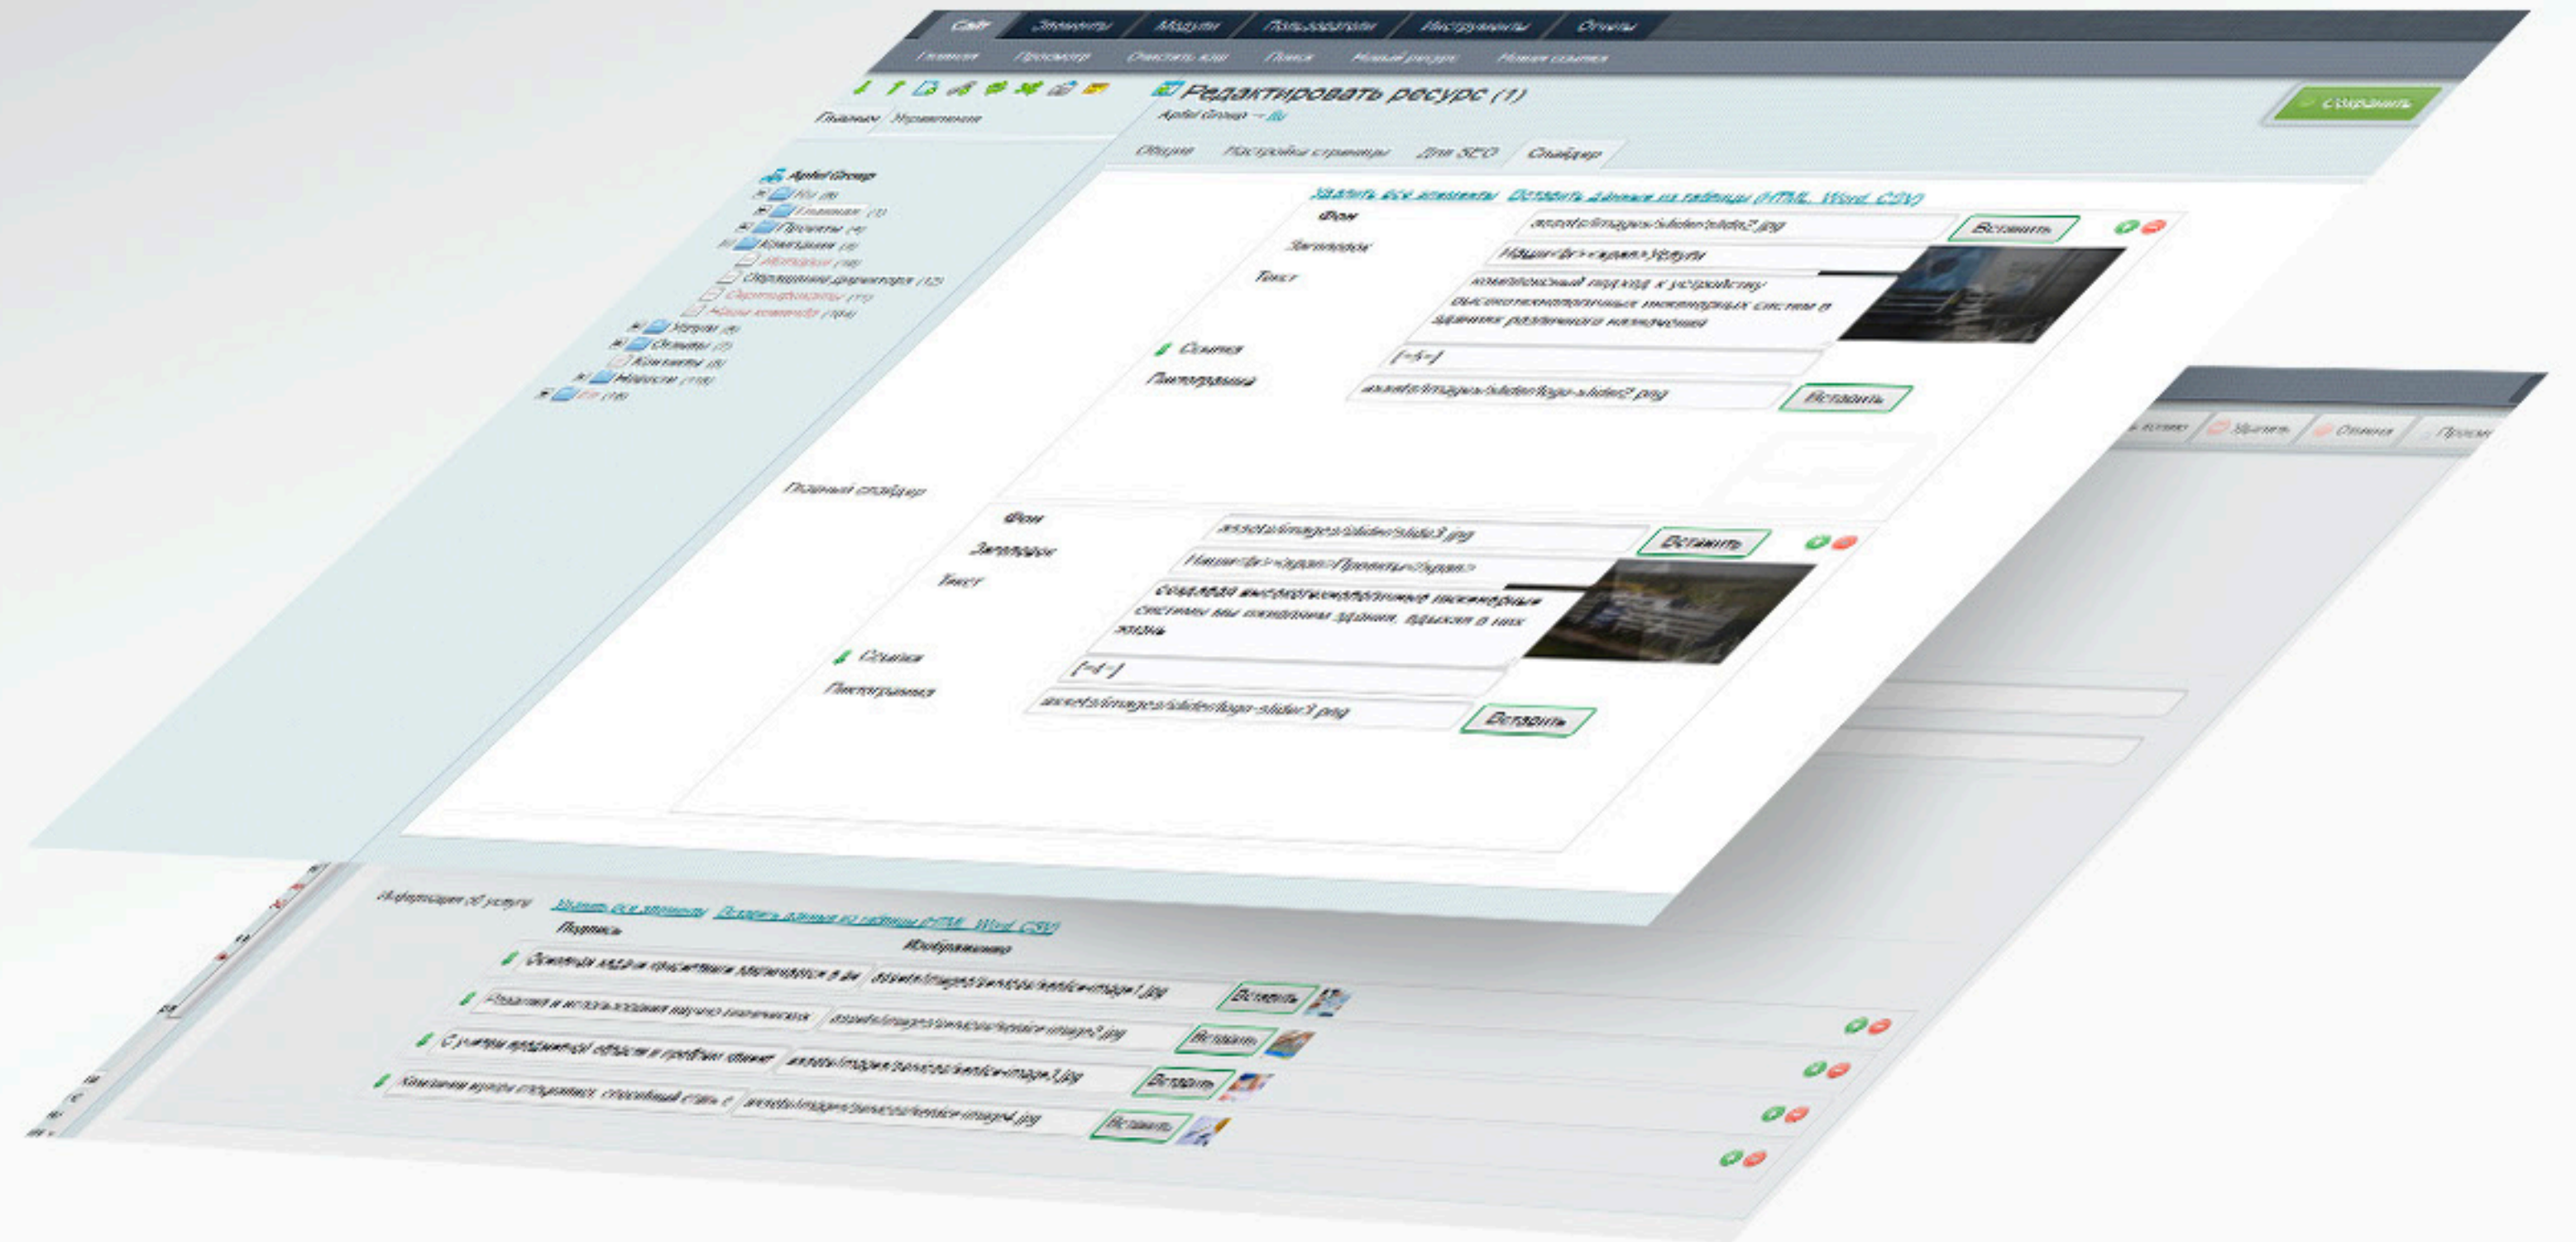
Сайт Элементы Модули Пользователи Инструменты Отчеты

Главная Просмотр Очистить кэш Поиск Новый ресурс Новая ссылка

Главное Управление

Редактировать ресурс (1)

Aphel Group → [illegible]

Сохранить

Общие Настройки страницы Для SEO Слайдер

Aphel Group

Удалить все элементы Вставить данные из таблицы (HTML, Word, CSV)

Фон assets/images/slider/slide2.jpg Вставить

Заголовок Наши<br><span>Услуги

Текст комплексный подход к устройству высокотехнологичных инженерных систем в зданиях различного назначения

Ссылка [[~4~]]

Пиктограмма assets/images/slider/logo-slider2.png Вставить

Главный слайдер

Фон assets/images/slider/slide3.jpg Вставить

Заголовок Наши<br><span>Проекты</span>

Текст создаем высокотехнологичные инженерные системы мы оживляем здания, вдыхая в них жизнь

Ссылка [[~4~]]

Пиктограмма assets/images/slider/logo-slider3.png Вставить

Удалить Отмена Просм

Информация об услуге Удалить все элементы Вставить данные из таблицы (HTML, Word, CSV)

Подпись Изображение

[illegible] assets/images/services/service-image1.jpg Вставить

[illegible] assets/images/services/service-image2.jpg Вставить

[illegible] assets/images/services/service-image3.jpg Вставить

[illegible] assets/images/services/service-image4.jpg Вставить